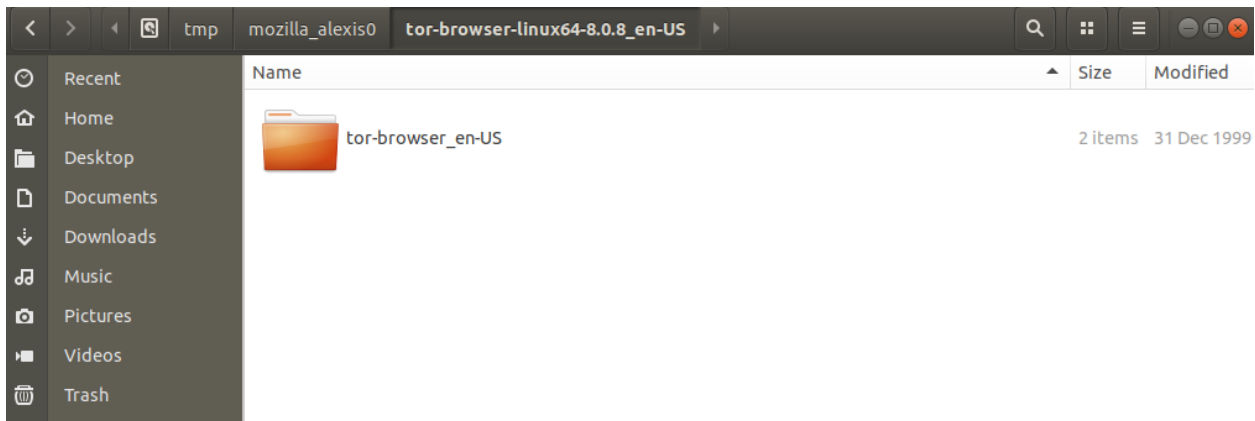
tmp mozilla_alexis0 tor-browser-linux64-8.0.8_en-US

Recent
Home
Desktop
Documents
Downloads
Music
Pictures
Videos
Trash

| Name | Size | Modified |
|---|---|---|
| tor-browser_en-US | 2 items | 31 Dec 1999 |